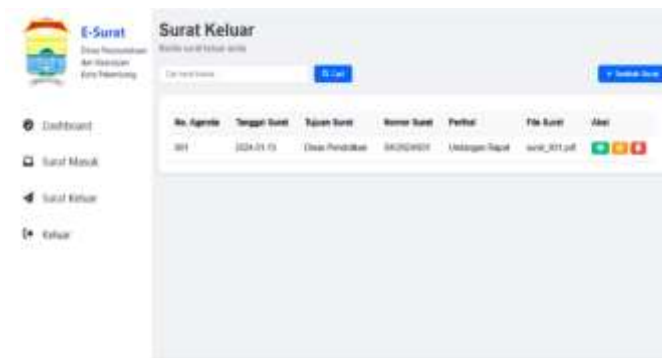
E-Surat
Dinas Perpustakaan dan Kearsipan Kota Palembang

Dashboard
Surat Masuk
Surat Keluar
Keluar

Surat Keluar
Daftar surat keluar anda

Cari surat keluar
Cari
+ Tambah Surat

| No. Agenda | Tanggal Surat | Tujuan Surat | Nomor Surat | Perihal | File Surat | Aksi |
|---|---|---|---|---|---|---|
| 001 | 2024-01-15 | Dinas Pendidikan | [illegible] | Undangan Rapat | surat_001.pdf | |